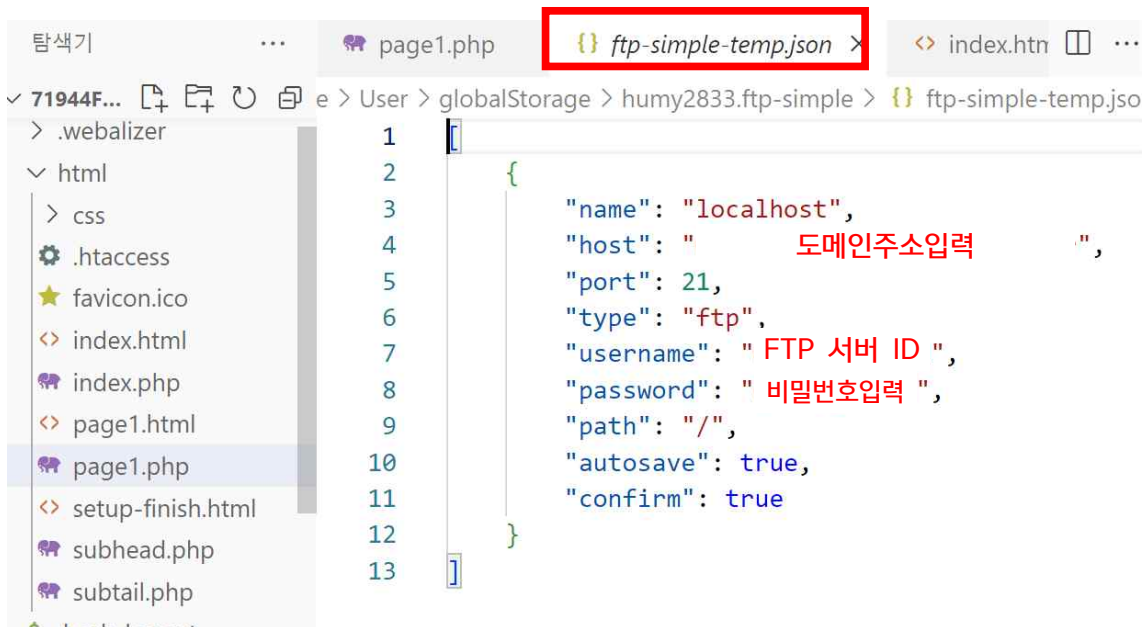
탐색기 ···

page1.php {} ftp-simple-temp.json × <> index.htm

∨ 71944F...

e > User > globalStorage > humy2833.ftp-simple > {} ftp-simple-temp.jso

> .webalizer
∨ html
> css
.htaccess
favicon.ico
<> index.html
index.php
<> page1.html
page1.php
<> setup-finish.html
subhead.php
subtail.php

1 [
2 {
3 "name": "localhost",
4 "host": " 도메인주소입력 ",
5 "port": 21,
6 "type": "ftp",
7 "username": " FTP 서버 ID ",
8 "password": " 비밀번호입력 ",
9 "path": "/",
10 "autosave": true,
11 "confirm": true
12 }
13 ]